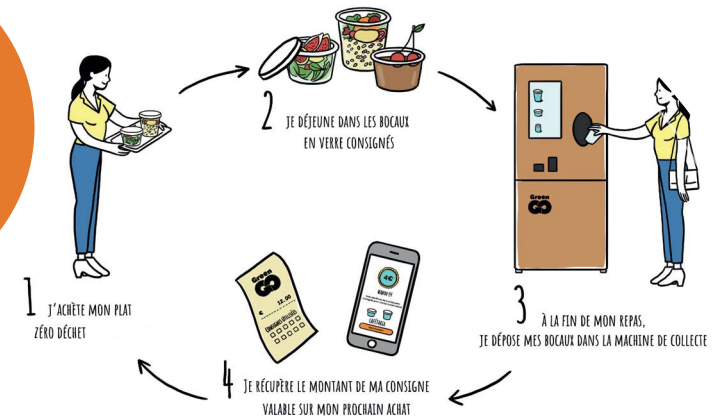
2 JE DÉJEUNE DANS LES BOCAUX EN VERRE CONSIGNÉS

Green GO

1 J'ACHÈTE MON PLAT ZÉRO DÉCHET

3 À LA FIN DE MON REPAS, JE DÉPOSE MES BOCAUX DANS LA MACHINE DE COLLECTE

Green GO

€ 12.00

CONSIGNE VALIDÉE

4€

4 JE RÉCUPÈRE LE MONTANT DE MA CONSIGNE VALABLE SUR MON PROCHAIN ACHAT